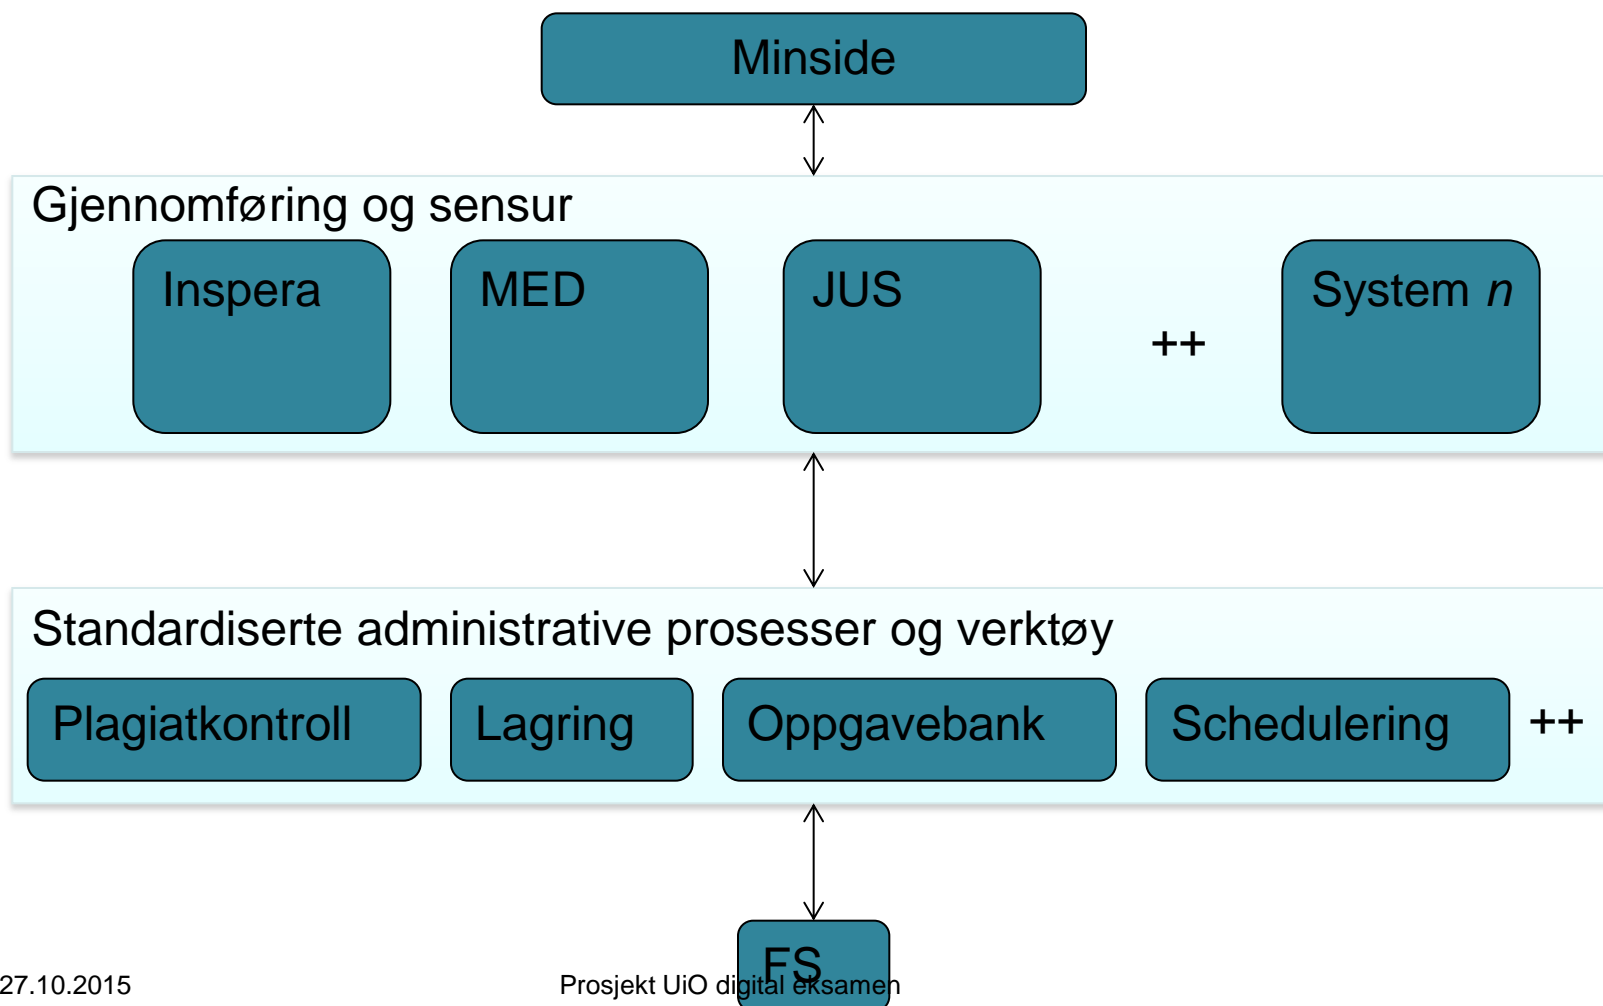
Minside

Gjennomføring og sensur

Inspera

MED

JUS

++

System *n*

Standardiserte administrative prosesser og verktøy

Plagiatkontroll

Lagring

Oppgavebank

Schedulering

++

FS

27.10.2015

Prosjekt UiO digital eksamen